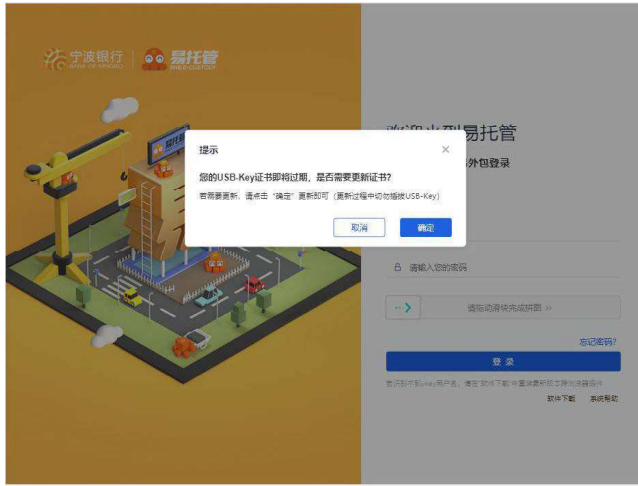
宁波银行 BANK OF NINGBO | 易托管 EASY CUSTODY

欢迎光临易托管

外包登录

提示

您的USB-Key证书即将过期，是否需要更新证书?

若需要更新，请点击"确定"更新即可（更新过程中切勿插拔USB-Key）

取消 确定

请输入您的密码

请拖动滑块完成拼图 >>

忘记密码?

登 录

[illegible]

软件下载 系统帮助